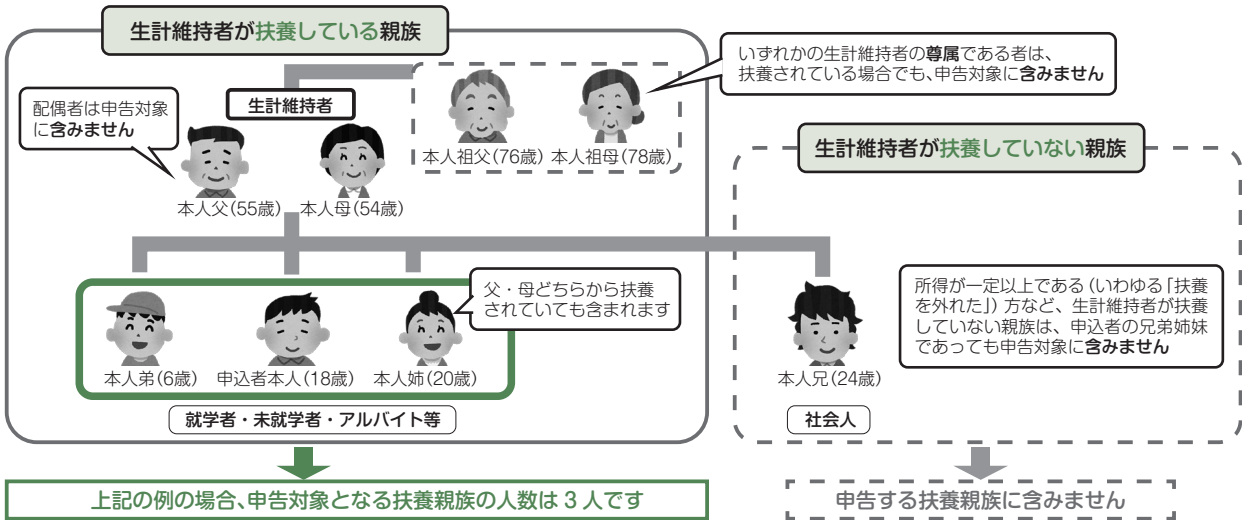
生計維持者が扶養している親族

いずれかの生計維持者の尊属である者は、扶養されている場合でも、申告対象に含みません

配偶者は申告対象に含みません

生計維持者

本人祖父(76歳) 本人祖母(78歳)

本人父(55歳) 本人母(54歳)

生計維持者が扶養していない親族

父・母どちらから扶養されていても含まれます

所得が一定以上である（いわゆる「扶養を外れた」）方など、生計維持者が扶養していない親族は、申込者の兄弟姉妹であっても申告対象に含みません

本人弟(6歳) 申込者本人(18歳) 本人姉(20歳)

本人兄(24歳)

就学者・未就学者・アルバイト等

社会人

上記の例の場合、申告対象となる扶養親族の人数は 3 人です

申告する扶養親族に含みません